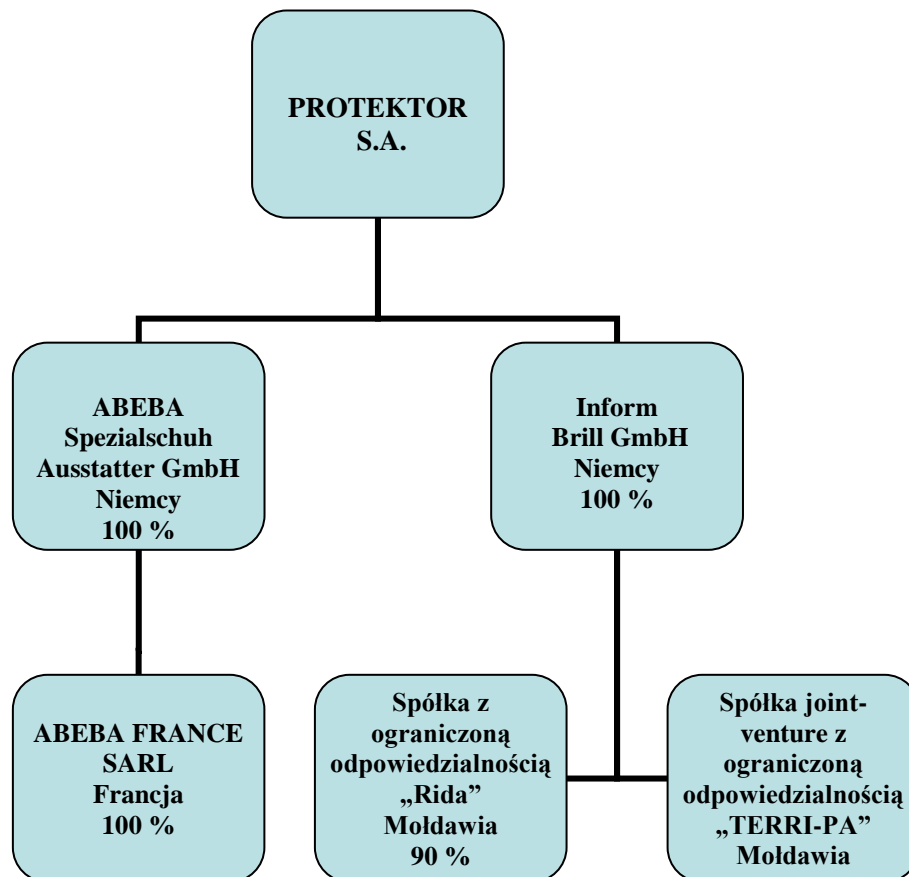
PROTEKTOR S.A.

ABEBA Spezialschuh Ausstatter GmbH Niemcy 100 %

Inform Brill GmbH Niemcy 100 %

ABEBA FRANCE SARL Francja 100 %

Spółka z ograniczoną odpowiedzialnością „Rida” Mołdawia 90 %

Spółka joint-venture z ograniczoną odpowiedzialnością „TERRI-PA” Mołdawia